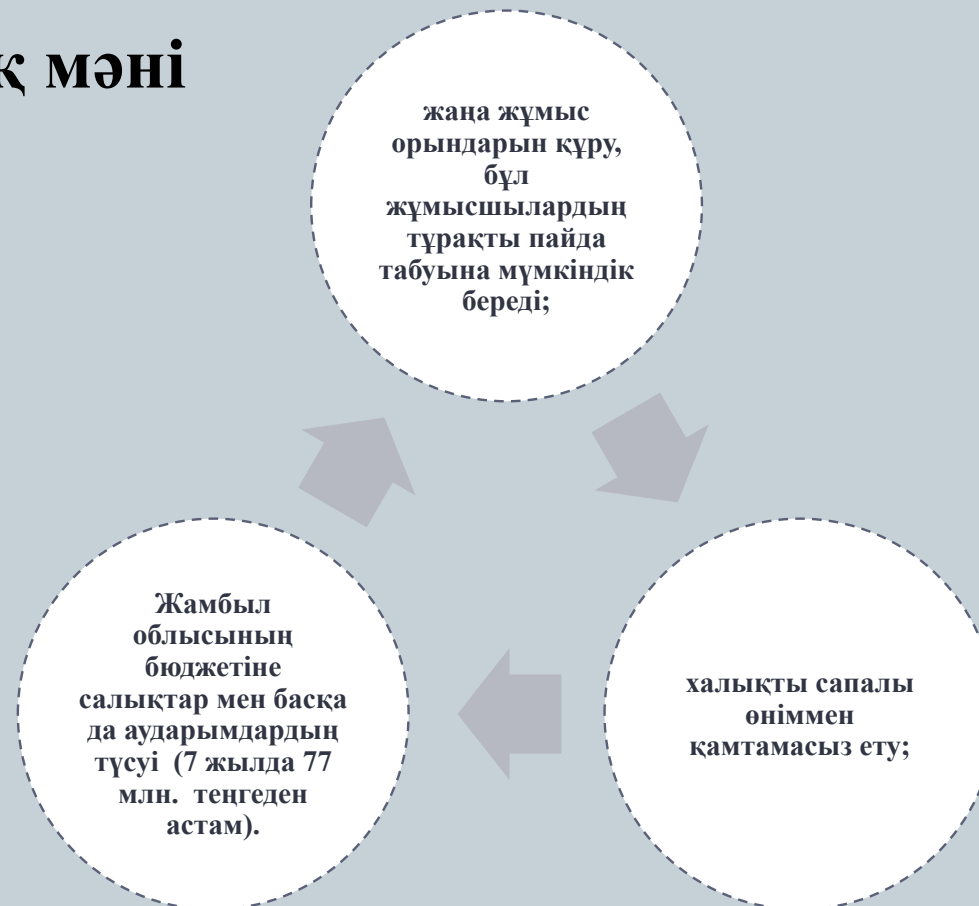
қ мәні

жаңа жұмыс орындарын құру, бұл жұмысшылардың тұрақты пайда табуына мүмкіндік береді;

халықты сапалы өніммен қамтамасыз ету;

Жамбыл облысының бюджетіне салықтар мен басқа да аударымдардың түсуі (7 жылда 77 млн. теңгеден астам).